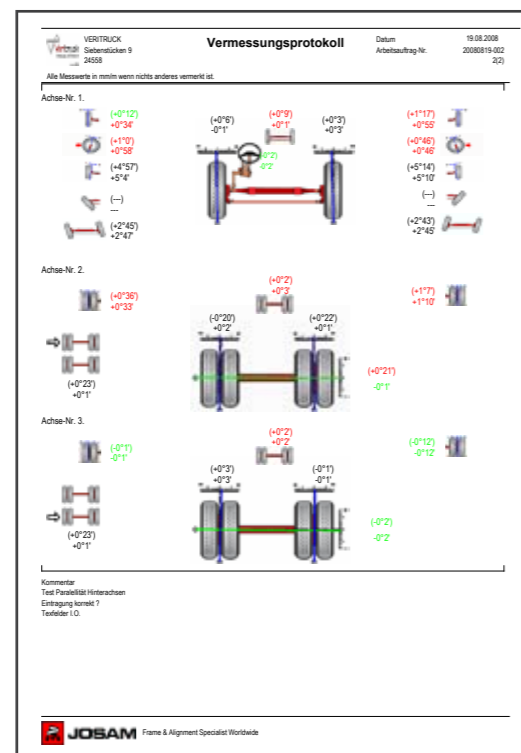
VERITRUCK
Siebenstücken 9
24558

Vermessungsprotokoll

Datum 19.08.2008
Arbeitsauftrag-Nr. 20080819-002
2(2)

Alle Messwerte in mm/m wenn nichts anderes vermerkt ist.

Achse-Nr. 1.

(+0°12')
+0°34'

(+1°0')
+0°58'

(+4°57')
+5°4'

(---)
---

(+2°45')
+2°47'

(+0°6')
-0°1'

(+0°9')
+0°1'

(+0°3')
+0°3'

(-0°2')
-0°2'

(+1°17')
+0°55'

(+0°46')
+0°46'

(+5°14')
+5°10'

(---)
---

(+2°43')
+2°45'

Achse-Nr. 2.

(+0°36')
+0°33'

(+0°2')
+0°3'

(+1°7')
+1°10'

(-0°20')
+0°2'

(+0°22')
+0°1'

(+0°23')
+0°1'

(+0°21')
-0°1'

Achse-Nr. 3.

(-0°1')
-0°1'

(+0°2')
+0°2'

(-0°12')
-0°12'

(+0°3')
+0°3'

(-0°1')
-0°1'

(+0°23')
+0°1'

(-0°2')
-0°2'

Kommentar
Test Paralellität Hinterachsen
Eintragung korrekt ?
Texfelder I.O.

JOSAM Frame & Alignment Specialist Worldwide